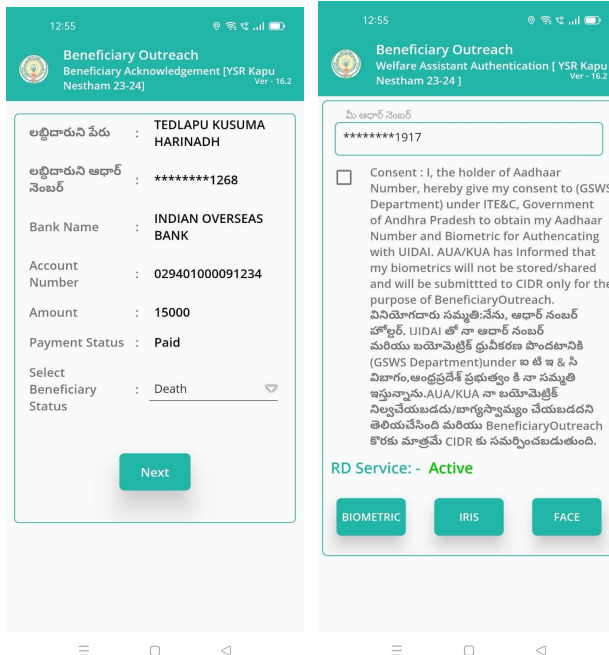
12:55

Beneficiary Outreach
Beneficiary Acknowledgement [YSR Kapu Nestham 23-24]
Ver - 16.2

లబ్ధిదారుని పేరు : TEDLAPU KUSUMA HARINADH

లబ్ధిదారుని ఆధార్ నెంబర్ : ********1268

Bank Name : INDIAN OVERSEAS BANK

Account Number : 029401000091234

Amount : 15000

Payment Status : Paid

Select Beneficiary Status : Death

Next

12:55

Beneficiary Outreach
Welfare Assistant Authentication [ YSR Kapu Nestham 23-24 ]
Ver - 16.2

మీ ఆధార్ నెంబర్
********1917

Consent : I, the holder of Aadhaar Number, hereby give my consent to (GSWS Department) under ITE&C, Government of Andhra Pradesh to obtain my Aadhaar Number and Biometric for Authencating with UIDAI. AUA/KUA has Informed that my biometrics will not be stored/shared and will be submittted to CIDR only for the purpose of BeneficiaryOutreach. వినియోగదారు సమ్మతి:నేను, ఆధార్ నంబర్ హోల్డర్. UIDAI తో నా ఆధార్ నంబర్ మరియు బయోమెట్రిక్ ధ్రువీకరణ పొందటానికి (GSWS Department)under ఐ టి ఇ & సి విభాగం,ఆంధ్రప్రదేశ్ ప్రభుత్వం కి నా సమ్మతి ఇస్తున్నాను.AUA/KUA నా బయోమెట్రిక్ నిల్వచేయబడదు/భాగ్యస్వామ్యం చేయబడదని తెలియచేసింది మరియు BeneficiaryOutreach కొరకు మాత్రమే CIDR కు సమర్పించబడుతుంది.

RD Service: - Active

BIOMETRIC
IRIS
FACE